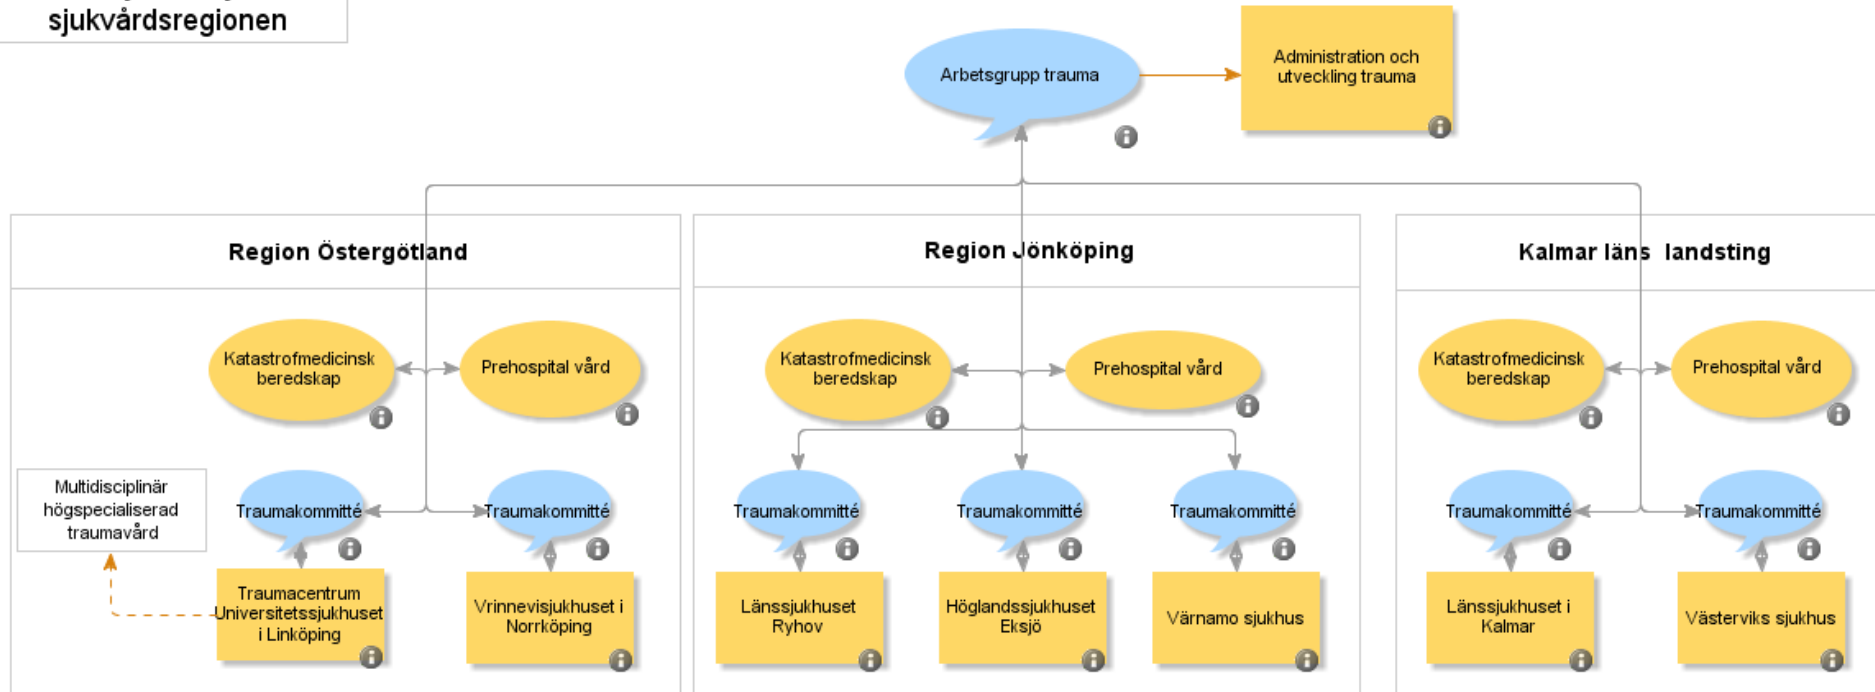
sjukvårdsregionen

Arbetsgrupp trauma

Administration och utveckling trauma

Region Östergötland

Katastrofmedicinsk beredskap

Prehospital vård

Multidisciplinär högspecialiserad traumavård

Traumakommitté

Traumakommitté

Traumacentrum Universitetssjukhuset i Linköping

Vrinnevisjukhuset i Norrköping

Region Jönköping

Katastrofmedicinsk beredskap

Prehospital vård

Traumakommitté

Traumakommitté

Traumakommitté

Länssjukhuset Ryhov

Höglandssjukhuset Eksjö

Värnamo sjukhus

Kalmar läns landsting

Katastrofmedicinsk beredskap

Prehospital vård

Traumakommitté

Traumakommitté

Länssjukhuset i Kalmar

Västerviks sjukhus